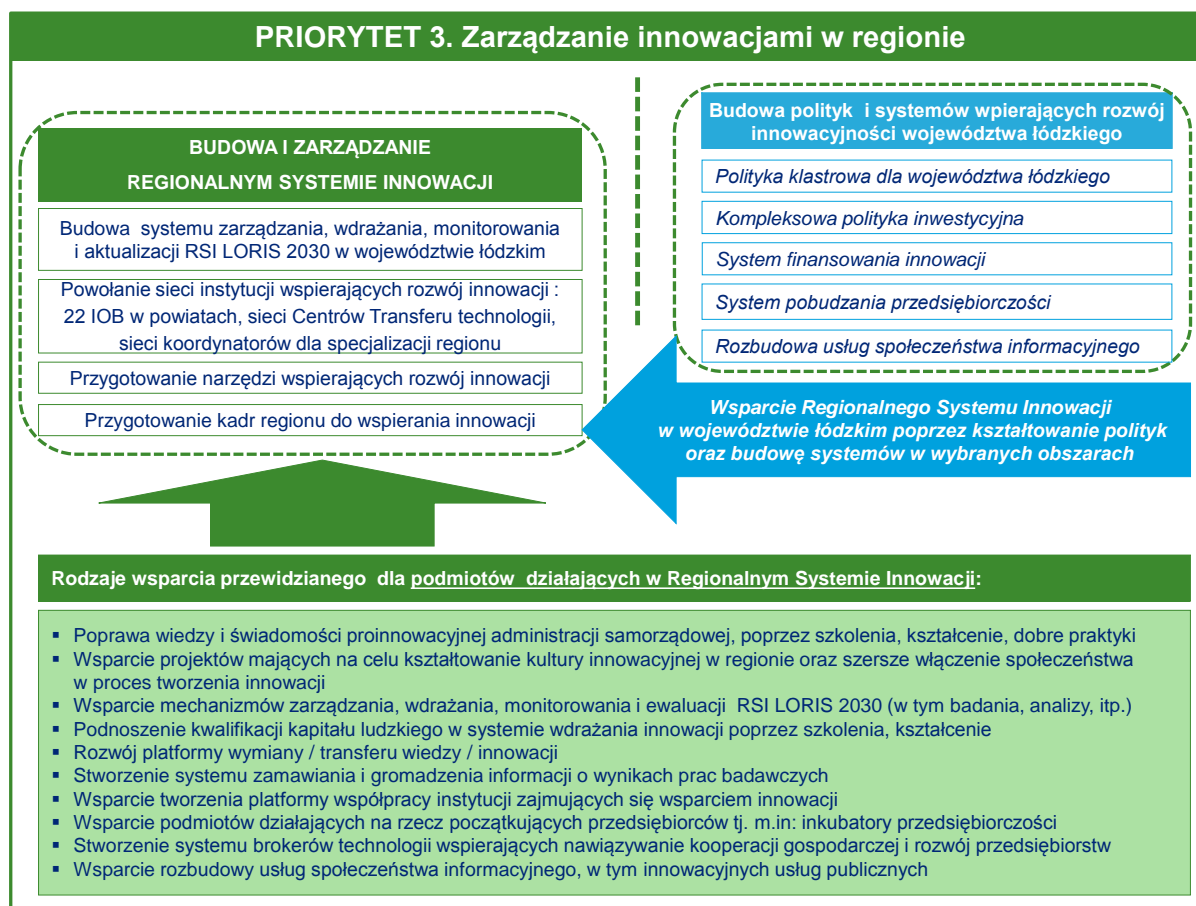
PRIORYTET 3. Zarządzanie innowacjami w regionie

BUDOWA I ZARZĄDZANIE
REGIONALNYM SYSTEMIE INNOWACJI

Budowa systemu zarządzania, wdrażania, monitorowania i aktualizacji RSI LORIS 2030 w województwie łódzkim

Powołanie sieci instytucji wspierających rozwój innowacji : 22 IOB w powiatach, sieci Centrów Transferu technologii, sieci koordynatorów dla specjalizacji regionu

Przygotowanie narzędzi wspierających rozwój innowacji

Przygotowanie kadr regionu do wspierania innowacji

Budowa polityk i systemów wpierających rozwój innowacyjności województwa łódzkiego

Polityka klastrowa dla województwa łódzkiego

Kompleksowa polityka inwestycyjna

System finansowania innowacji

System pobudzania przedsiębiorczości

Rozbudowa usług społeczeństwa informacyjnego

Wsparcie Regionalnego Systemu Innowacji w województwie łódzkim poprzez kształtowanie polityk oraz budowę systemów w wybranych obszarach

Rodzaje wsparcia przewidzianego dla podmiotów działających w Regionalnym Systemie Innowacji:

- Poprawa wiedzy i świadomości proinnowacyjnej administracji samorządowej, poprzez szkolenia, kształcenie, dobre praktyki
- Wsparcie projektów mających na celu kształtowanie kultury innowacyjnej w regionie oraz szersze włączenie społeczeństwa w proces tworzenia innowacji
- Wsparcie mechanizmów zarządzania, wdrażania, monitorowania i ewaluacji RSI LORIS 2030 (w tym badania, analizy, itp.)
- Podnoszenie kwalifikacji kapitału ludzkiego w systemie wdrażania innowacji poprzez szkolenia, kształcenie
- Rozwój platformy wymiany / transferu wiedzy / innowacji
- Stworzenie systemu zamawiania i gromadzenia informacji o wynikach prac badawczych
- Wsparcie tworzenia platformy współpracy instytucji zajmujących się wsparciem innowacji
- Wsparcie podmiotów działających na rzecz początkujących przedsiębiorców tj. m.in: inkubatory przedsiębiorczości
- Stworzenie systemu brokerów technologii wspierających nawiązywanie kooperacji gospodarczej i rozwój przedsiębiorstw
- Wsparcie rozbudowy usług społeczeństwa informacyjnego, w tym innowacyjnych usług publicznych